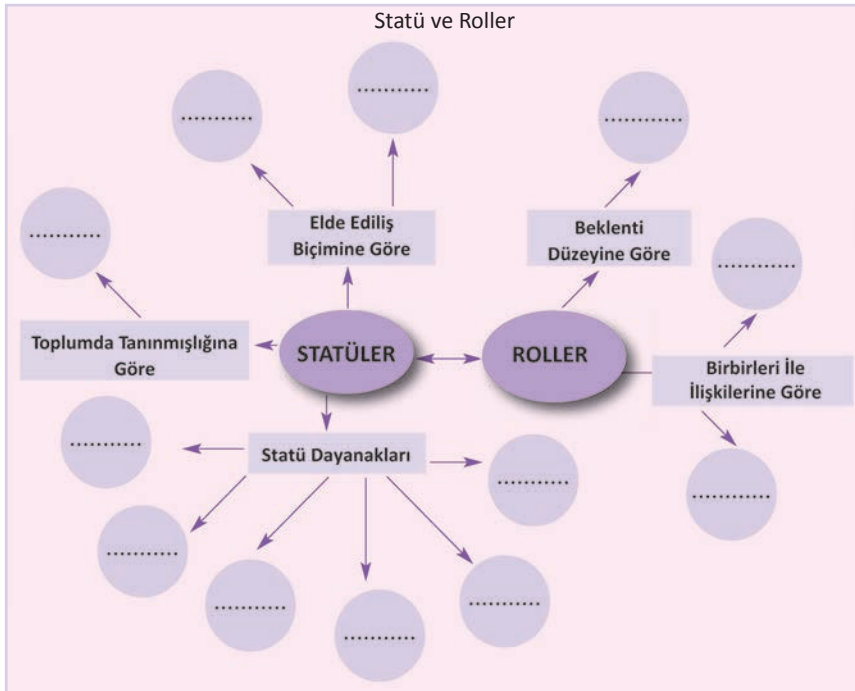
Statü ve Roller

............

............

............

Elde Ediliş Biçimine Göre

Beklenti Düzeyine Göre

............

............

Toplumda Tanınmışlığına Göre

STATÜLER

ROLLER

Birbirleri İle İlişkilerine Göre

............

Statü Dayanakları

............

............

............

............

............

............

............